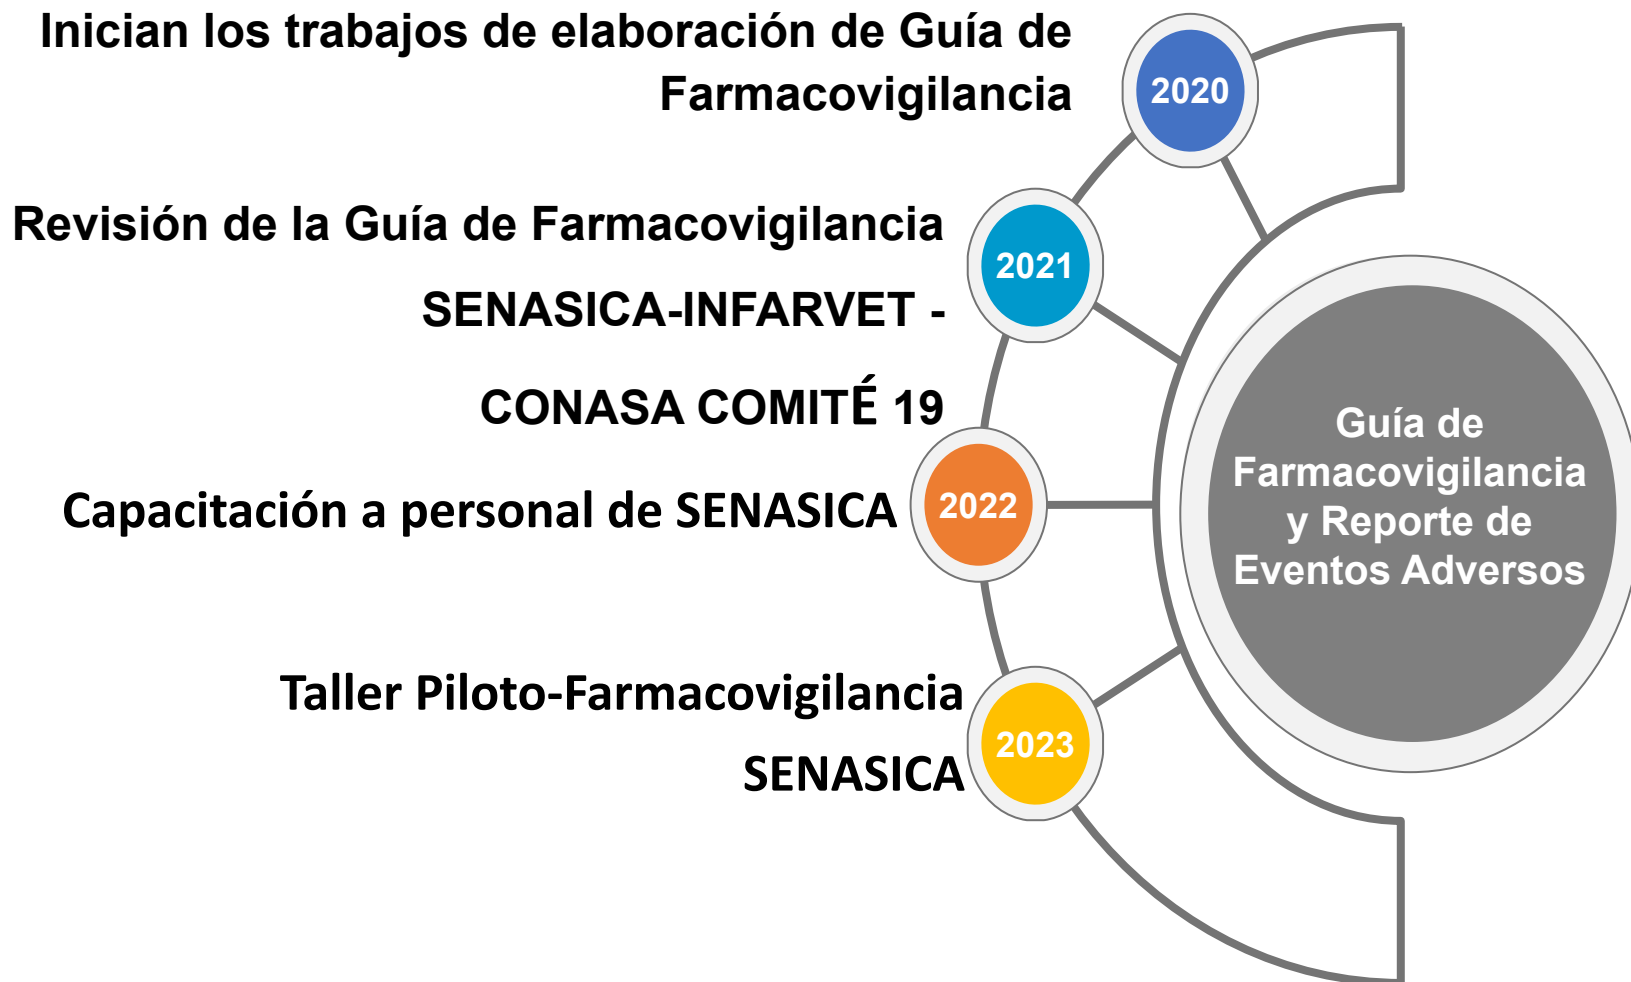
Inician los trabajos de elaboración de Guía de Farmacovigilancia

2020

Revisión de la Guía de Farmacovigilancia

2021

SENASICA-INFARVET -

CONASA COMITÉ 19

Capacitación a personal de SENASICA

2022

Taller Piloto-Farmacovigilancia

SENASICA

2023

Guía de Farmacovigilancia y Reporte de Eventos Adversos